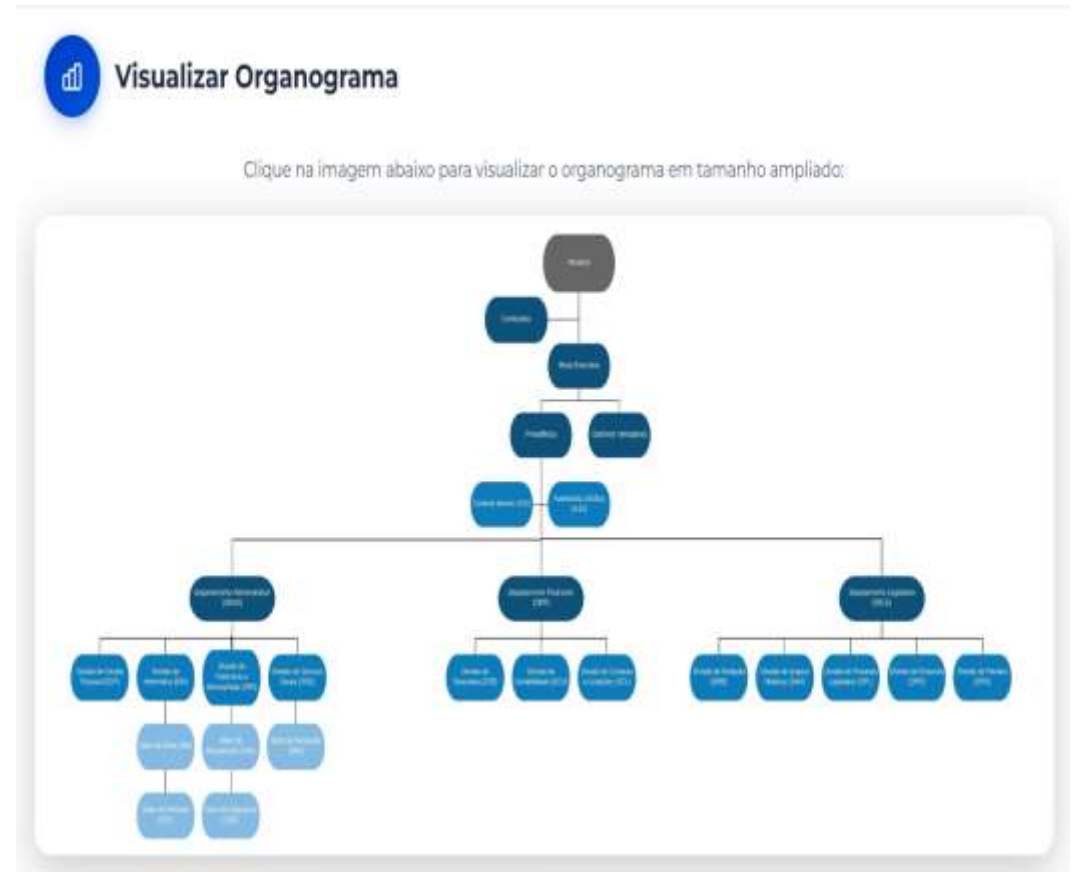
Visualizar Organograma

Clique na imagem abaixo para visualizar o organograma em tamanho ampliado:

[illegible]

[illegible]

Mesa Diretora

Presidência

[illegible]

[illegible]

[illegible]

Departamento Administrativo (DEAD)

Departamento Financeiro (DEFI)

Departamento Legislativo (DELE)

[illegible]